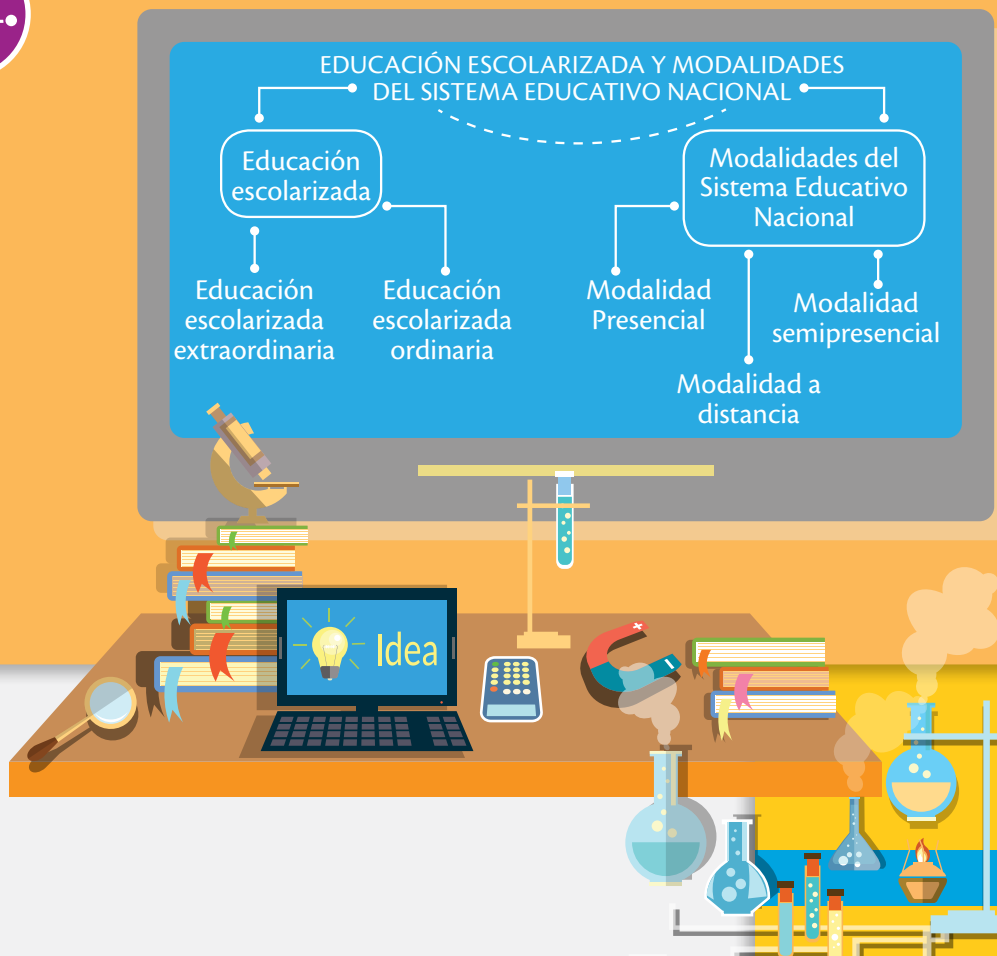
EDUCACIÓN ESCOLARIZADA Y MODALIDADES DEL SISTEMA EDUCATIVO NACIONAL

Educación escolarizada

Educación escolarizada extraordinaria

Educación escolarizada ordinaria

Modalidades del Sistema Educativo Nacional

Modalidad Presencial

Modalidad semipresencial

Modalidad a distancia

Idea